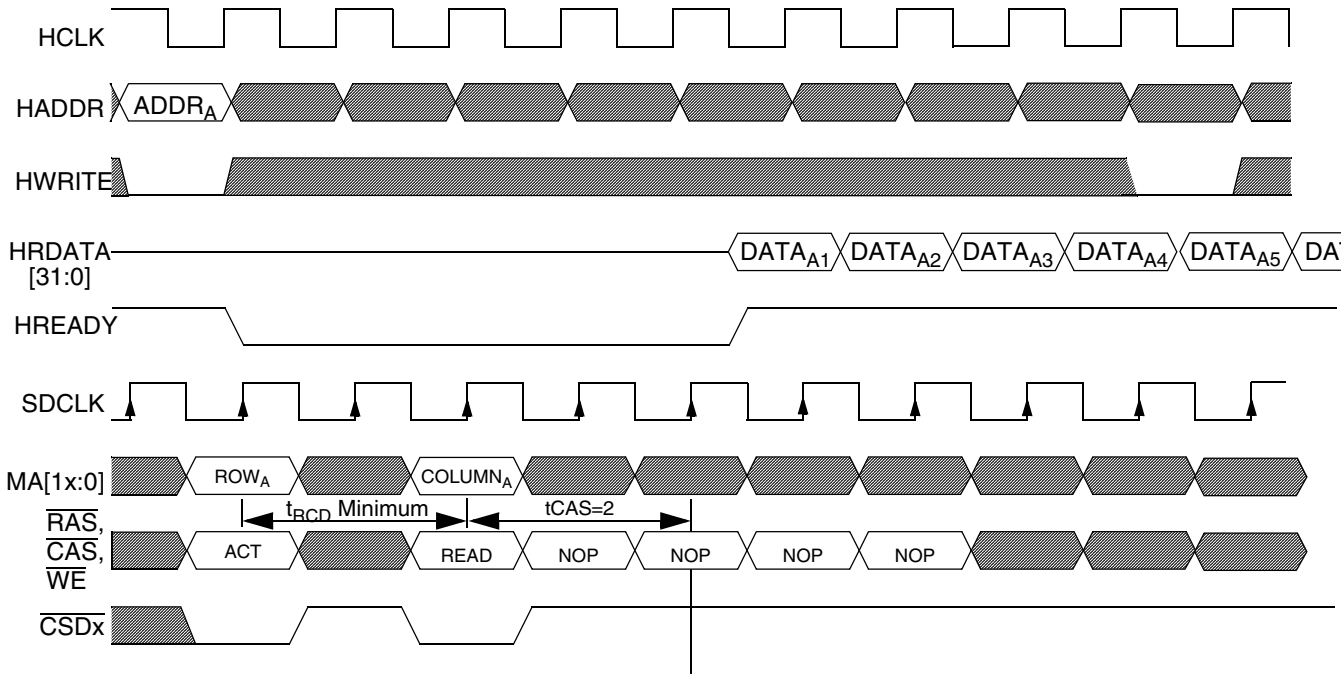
HCLK

HADDR $ADDR_A$

HWRITE

HRDATA [31:0] $DATA_{A1}$ $DATA_{A2}$ $DATA_{A3}$ $DATA_{A4}$ $DATA_{A5}$ DAT

HREADY

SDCLK

MA[1x:0] $ROW_A$ $COLUMN_A$

$t_{RCD}$ Minimum tCAS=2

$\overline{RAS}$, $\overline{CAS}$, $\overline{WE}$ ACT READ NOP NOP NOP NOP

$\overline{CSDx}$